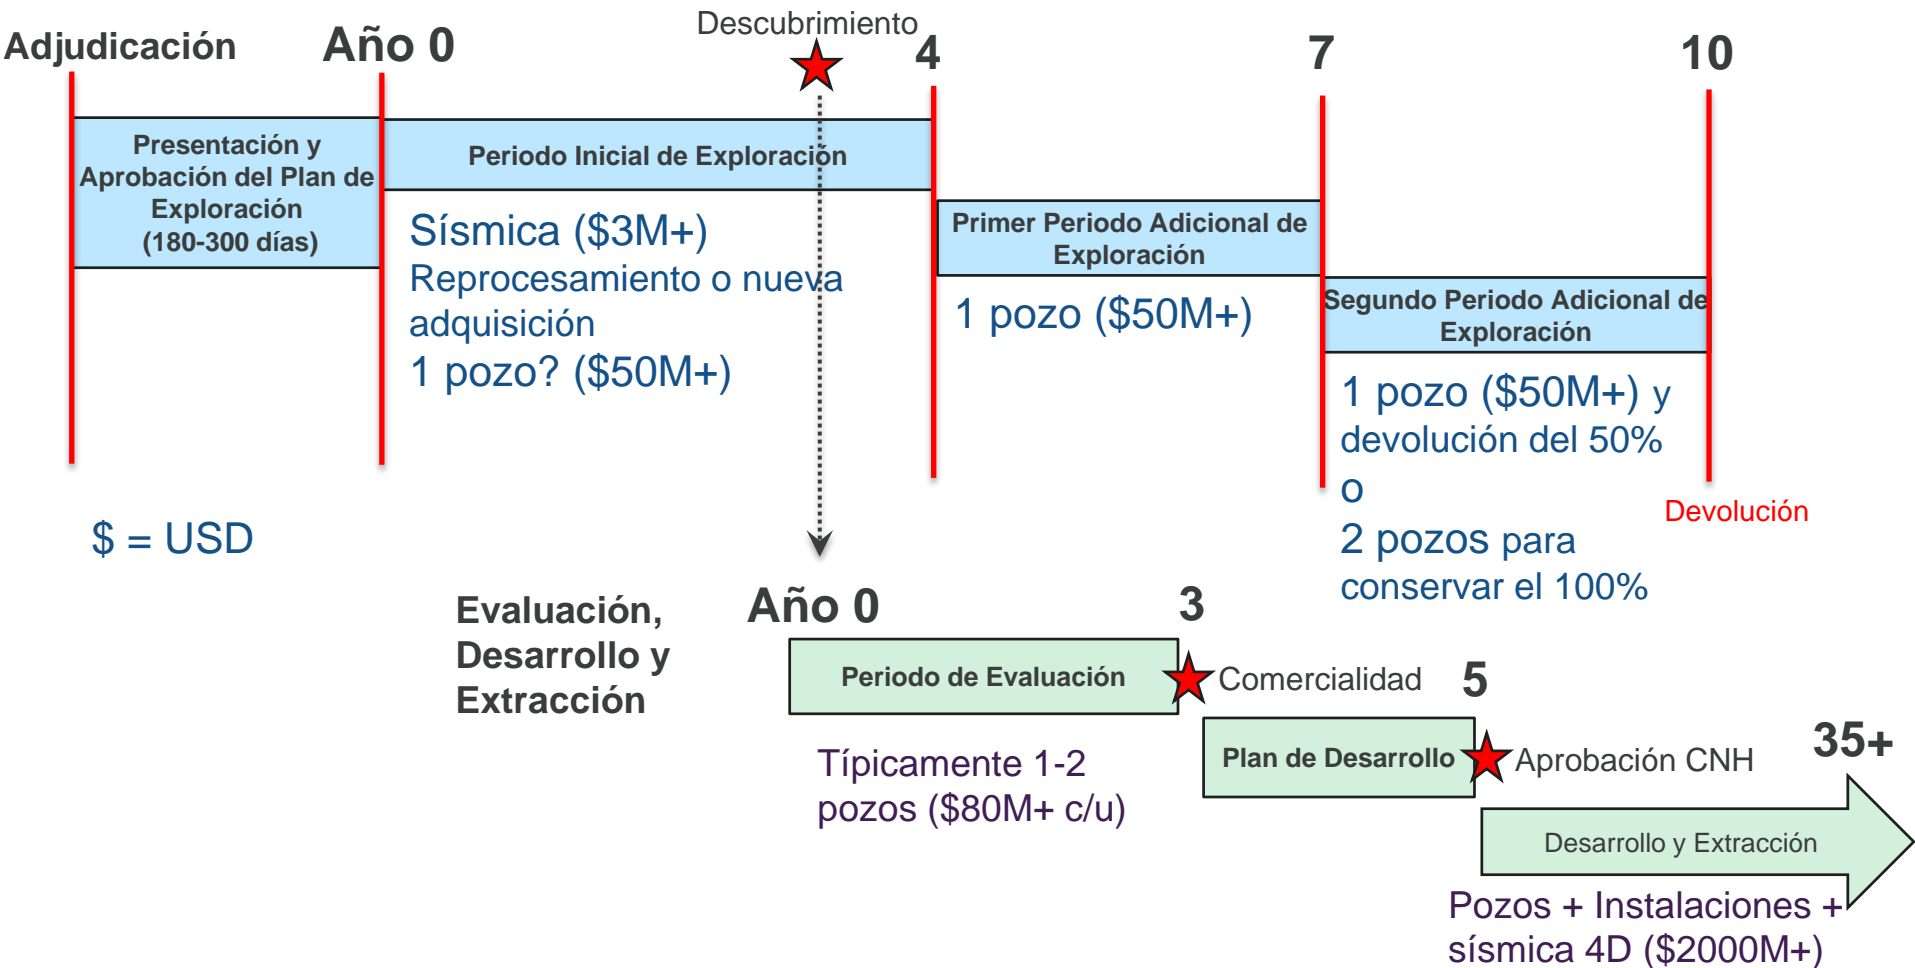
Adjudicación

Año 0

Descubrimiento

4

7

10

Presentación y Aprobación del Plan de Exploración (180-300 días)

Periodo Inicial de Exploración

Sísmica (\$3M+)
Reprocesamiento o nueva adquisición
1 pozo? (\$50M+)

Primer Periodo Adicional de Exploración

1 pozo (\$50M+)

Segundo Periodo Adicional de Exploración

1 pozo (\$50M+) y devolución del 50%
o
2 pozos para conservar el 100%

Devolución

\$ = USD

Evaluación, Desarrollo y Extracción

Año 0

3

Periodo de Evaluación

Comercialidad

5

Típicamente 1-2 pozos (\$80M+ c/u)

Plan de Desarrollo

Aprobación CNH

35+

Desarrollo y Extracción

Pozos + Instalaciones + sísmica 4D (\$2000M+)